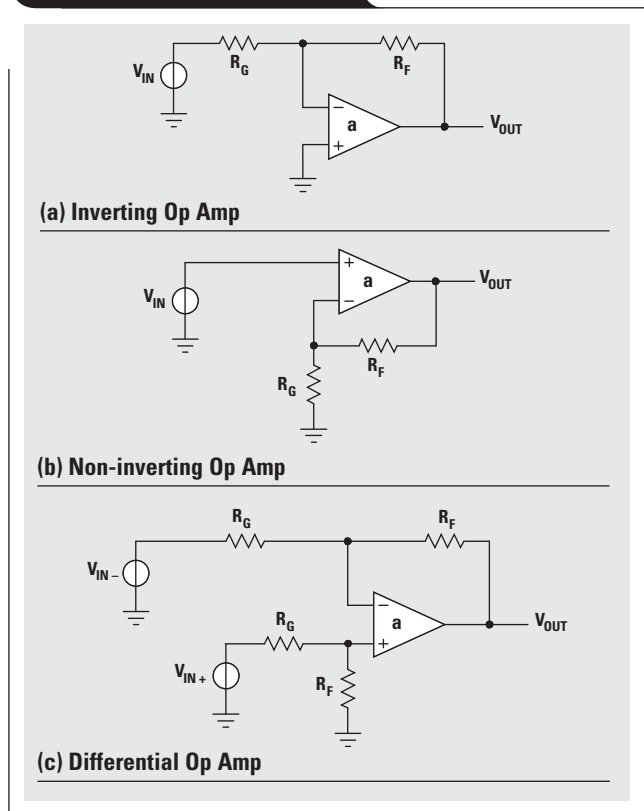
$V_{IN}$
$R_G$
$R_F$
−
+
a
$V_{OUT}$

(a) Inverting Op Amp

$V_{IN}$
+
−
a
$V_{OUT}$
$R_F$
$R_G$

(b) Non-inverting Op Amp

$R_G$
$R_F$
$V_{IN-}$
−
+
a
$V_{OUT}$
$R_G$
$V_{IN+}$
$R_F$

(c) Differential Op Amp